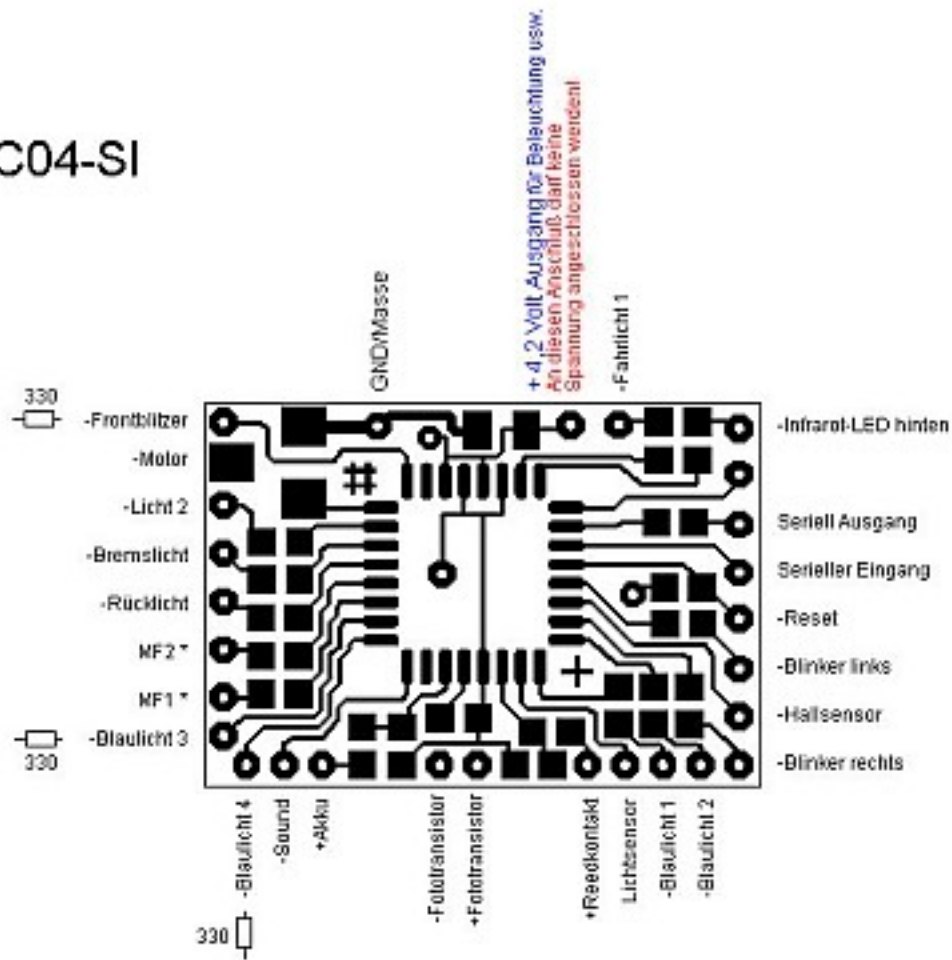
C04-SI

GND/Masse

+ 4,2 Volt Ausgang für Beleuchtung usw.
An diesen Anschluß darf keine Spannung angeschlossen werden!

-Fahrlicht 1

330
-Frontblitzer
-Motor
-Licht 2
-Bremslicht
-Rücklicht
MF2 *
MF1 *
-Blaulicht 3
330

-Infrarot-LED hinten
Seriell Ausgang
Serieller Eingang
-Reset
-Blinker links
-Hallsensor
-Blinker rechts

-Blaulicht 4
-Sound
+Akku
-Fototransistor
+Fototransistor
+Reedkontakt
Lichtsensor
-Blaulicht 1
-Blaulicht 2

330